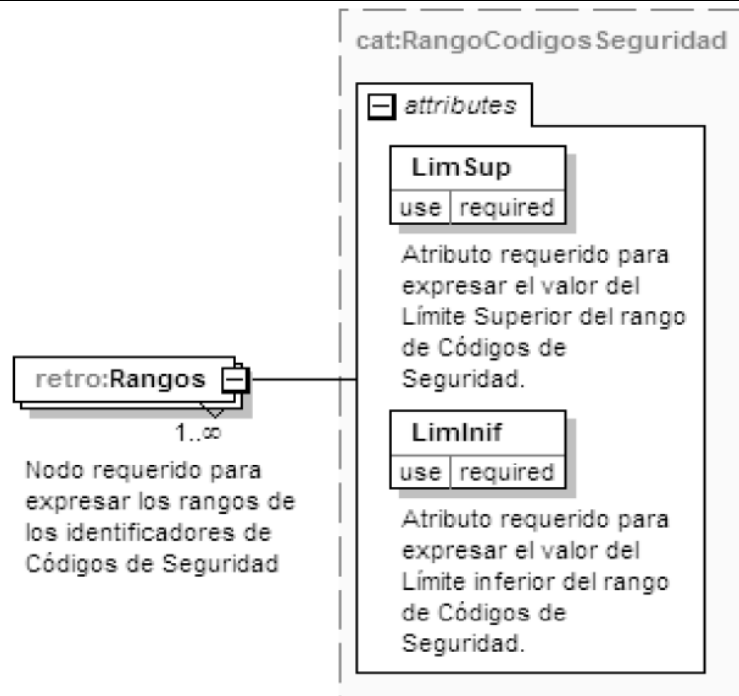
cat:RangoCodigosSeguridad

attributes

LimSup

| use | required |
|---|---|

Atributo requerido para expresar el valor del Límite Superior del rango de Códigos de Seguridad.

retro:Rangos

1..∞

Nodo requerido para expresar los rangos de los identificadores de Códigos de Seguridad

LimInif

| use | required |
|---|---|

Atributo requerido para expresar el valor del Límite inferior del rango de Códigos de Seguridad.